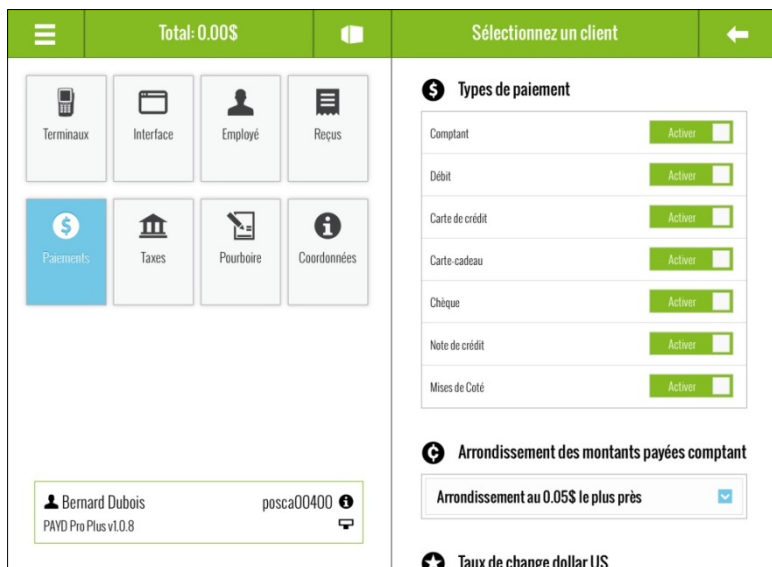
Total: 0.00$

Sélectionnez un client

Terminaux
Interface
Employé
Reçus

Paiements
Taxes
Pourboire
Coordonnées

Bernard Dubois
posca00400
PAYD Pro Plus v1.0.8

Types de paiement

| | |
|---|---|
| Comptant | Activer |
| Débit | Activer |
| Carte de crédit | Activer |
| Carte-cadeau | Activer |
| Chèque | Activer |
| Note de crédit | Activer |
| Mises de Coté | Activer |

Arrondissement des montants payées comptant

Arrondissement au 0.05$ le plus près

Taux de change dollar US